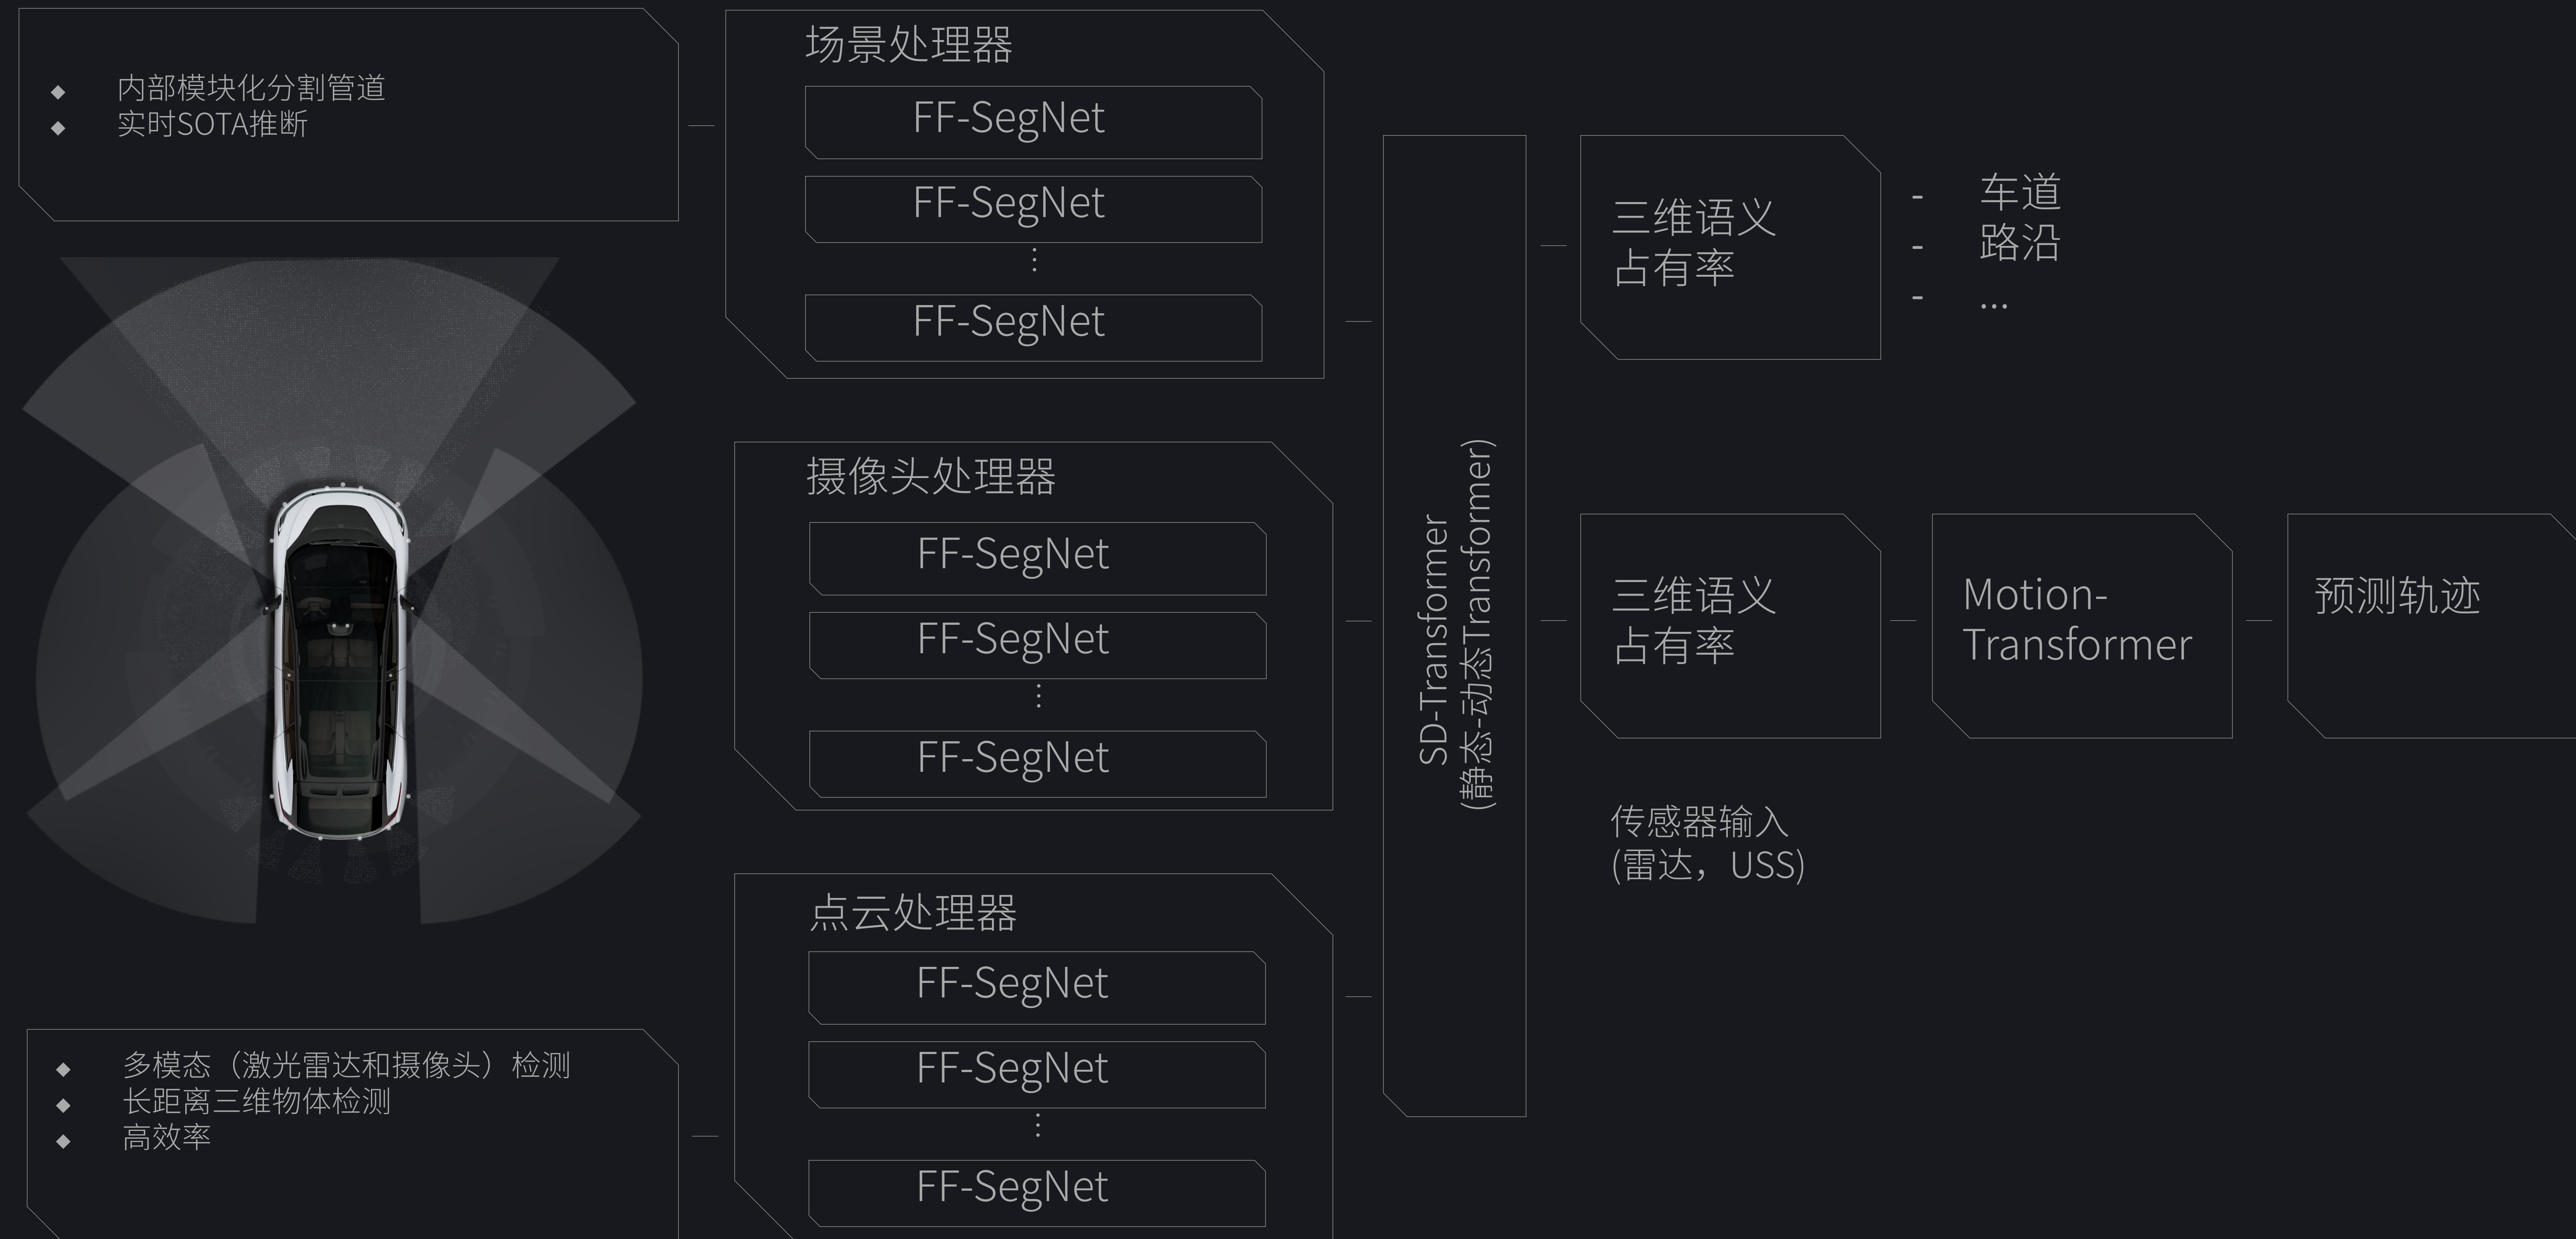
◆ 内部模块化分割管道
◆ 实时SOTA推断

场景处理器
FF-SegNet
FF-SegNet
⋮
FF-SegNet

摄像头处理器
FF-SegNet
FF-SegNet
⋮
FF-SegNet

点云处理器
FF-SegNet
FF-SegNet
⋮
FF-SegNet

◆ 多模态（激光雷达和摄像头）检测
◆ 长距离三维物体检测
◆ 高效率

SD-Transformer
(静态-动态Transformer)

三维语义
占有率

- 车道
- 路沿
- ...

三维语义
占有率

Motion-
Transformer

预测轨迹

传感器输入
(雷达，USS)